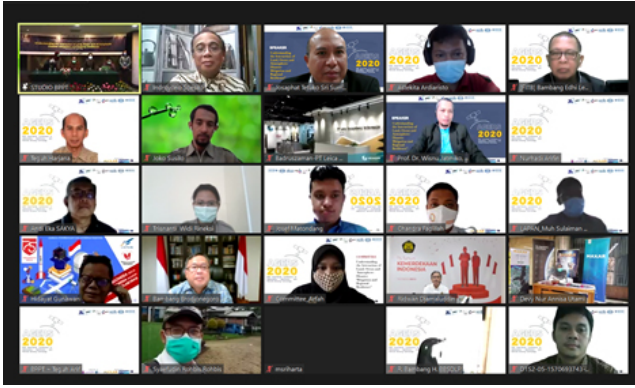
STUDIO BPPT
Josaphat Tetuko Sri Sum
2020
SPEAKER
2020
2020
Bambang Edhi Le
Teguh Harjana
Joko Susilo
Badruzzaman PT Leica
Prof. Dr. Wisnu Jatmiko
Nurhadi Antik
SAKYA
Tri Widi Rineksi
Yosef Manzonang
Chandra Pandiat
LAPAN_Muh Sulaiman
Hidayat Gunawan
Bambang Brodjonegoro
Committee_Jeffah
KEBANGKITAN NASIONAL
Nabil Chandra
Dewi Nur Annisa Utami
2020
Syarifudin Bo
maulharta
R. Bambang H. SIVIJF
2020